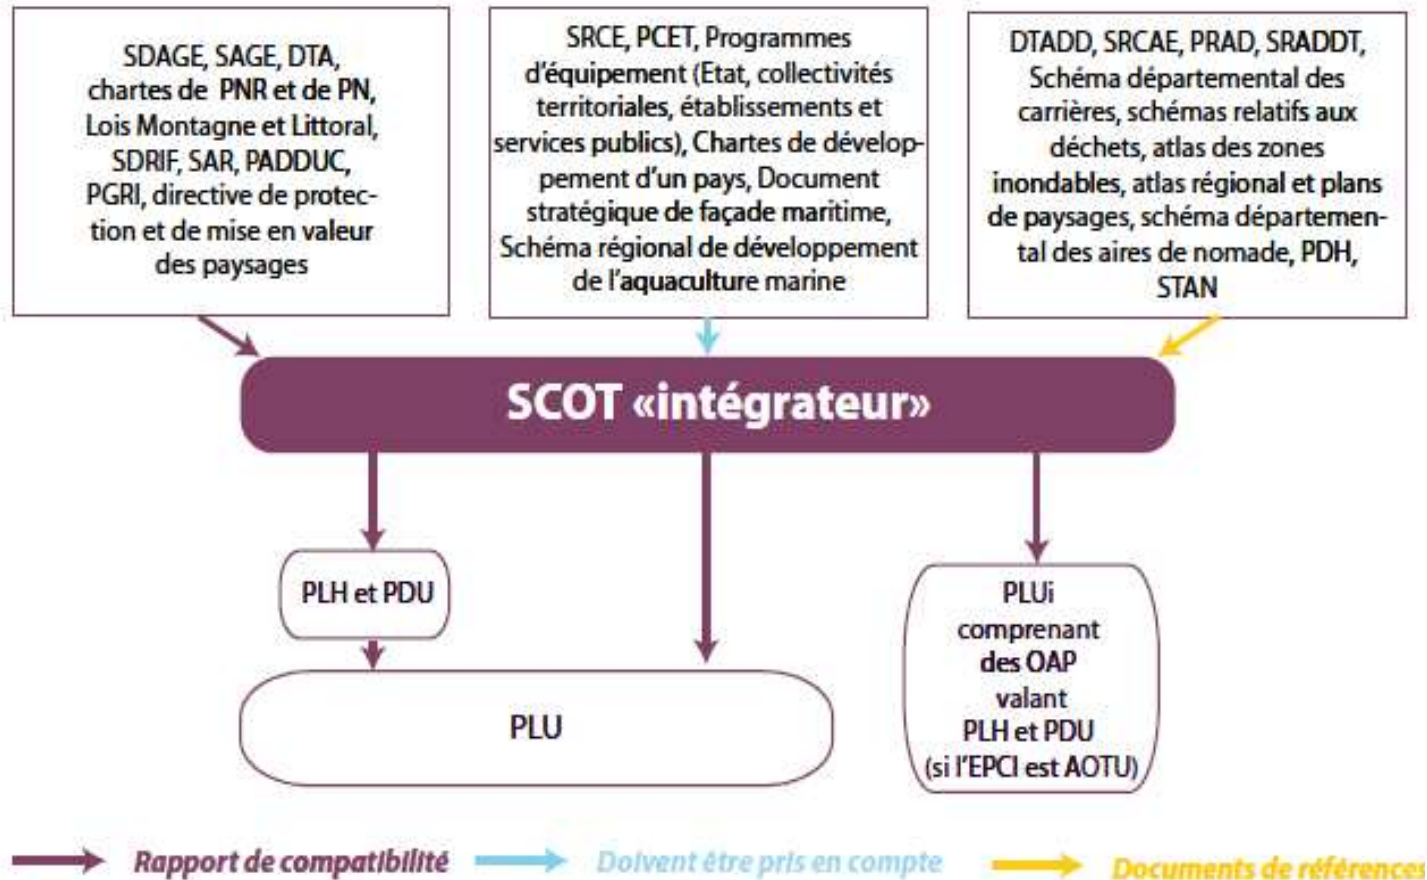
SDAGE, SAGE, DTA, chartes de PNR et de PN, Lois Montagne et Littoral, SDRIF, SAR, PADDUC, PGRI, directive de protection et de mise en valeur des paysages

SRCE, PCET, Programmes d'équipement (Etat, collectivités territoriales, établissements et services publics), Chartes de développement d'un pays, Document stratégique de façade maritime, Schéma régional de développement de l'aquaculture marine

DTADD, SRCAE, PRAD, SRADDT, Schéma départemental des carrières, schémas relatifs aux déchets, atlas des zones inondables, atlas régional et plans de paysages, schéma départemental des aires de nomade, PDH, STAN

SCOT «intégrateur»

PLH et PDU

PLU

PLUi comprenant des OAP valant PLH et PDU (si l'EPCI est AOTU)

Rapport de compatibilité

Doivent être pris en compte

Documents de références